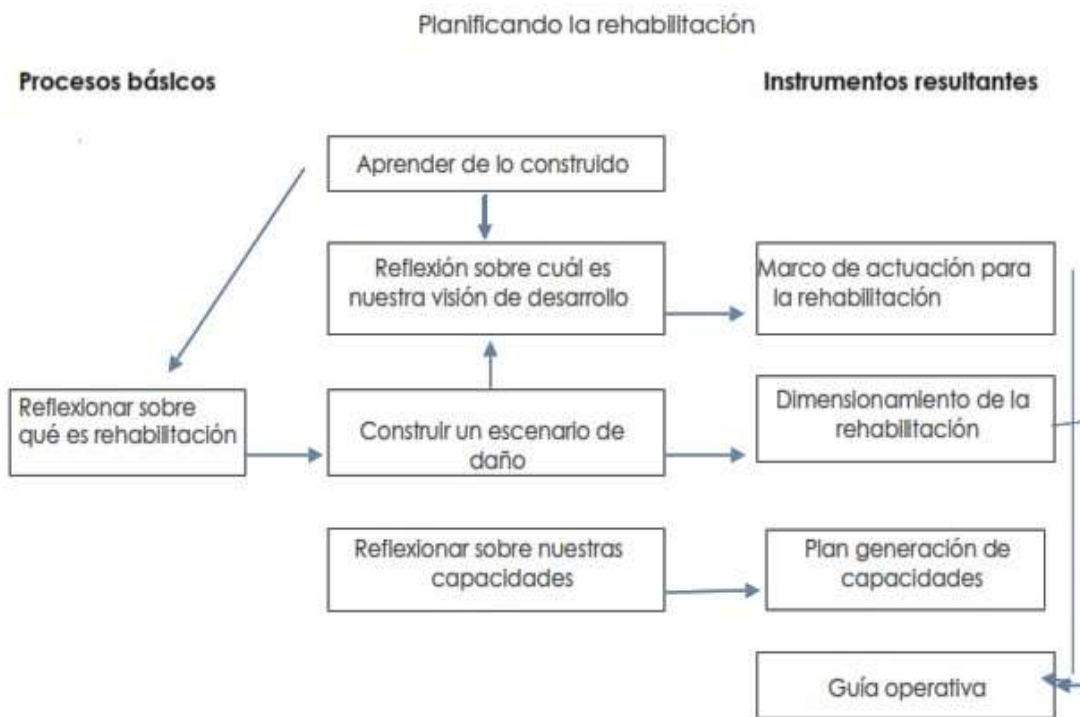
Planificando la rehabilitación

Procesos básicos

Instrumentos resultantes

Aprender de lo construido

Reflexión sobre cuál es nuestra visión de desarrollo

Marco de actuación para la rehabilitación

Reflexionar sobre qué es rehabilitación

Construir un escenario de daño

Dimensionamiento de la rehabilitación

Reflexionar sobre nuestras capacidades

Plan generación de capacidades

Guía operativa